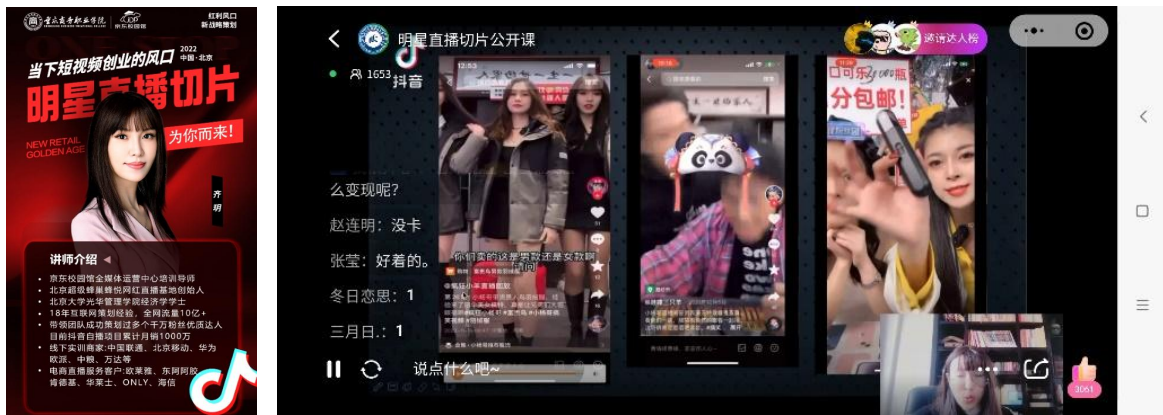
重庆商务职业学院 京东校园馆

红利风口 新战略策划

当下短视频创业的风口

2022 中国·北京

明星直播切片

NEW RETAIL GOLDEN AGE

为你而来!

齐明

讲师介绍

• 京东校园馆全媒体运营中心培训导师
• 北京超级巢蜂悦网红直播基地创始人
• 北京大学光华管理学院经济学学士
• 18年互联网策划经验，全网流量10亿+
• 带领团队成功策划过多个千万粉丝优质达人目前抖音自播项目累计月销1000万
• 线下实训商家:中国联通、北京移动、华为欧派、中粮、万达等
• 电商直播服务客户:欧莱雅、东阿阿胶、肯德基、华莱士、ONLY、海信

明星直播切片公开课

1653

邀请达人粉

抖音

么变现呢?

赵连明：没卡

张莹：好着的。

冬日恋思：1

三月日.：1

你们卖的这件男款还是女款啊

口可乐 分包邮!

说点什么吧~

3061